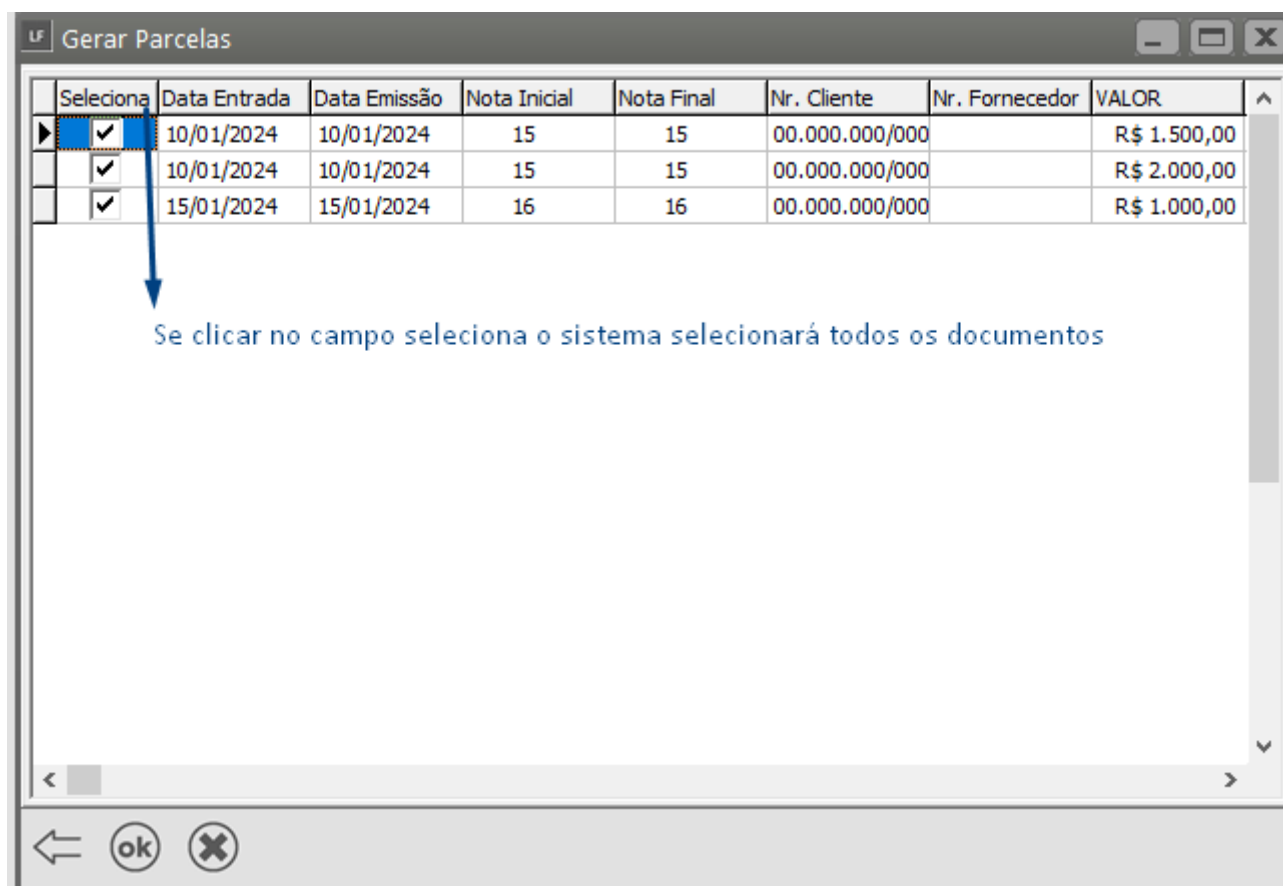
LF Gerar Parcelas

| Seleciona | Data Entrada | Data Emissão | Nota Inicial | Nota Final | Nr. Cliente | Nr. Fornecedor | VALOR |
|---|---|---|---|---|---|---|---|
| ✓ | 10/01/2024 | 10/01/2024 | 15 | 15 | 00.000.000/000 | | R$ 1.500,00 |
| ✓ | 10/01/2024 | 10/01/2024 | 15 | 15 | 00.000.000/000 | | R$ 2.000,00 |
| ✓ | 15/01/2024 | 15/01/2024 | 16 | 16 | 00.000.000/000 | | R$ 1.000,00 |

Se clicar no campo seleciona o sistema selecionará todos os documentos

ok